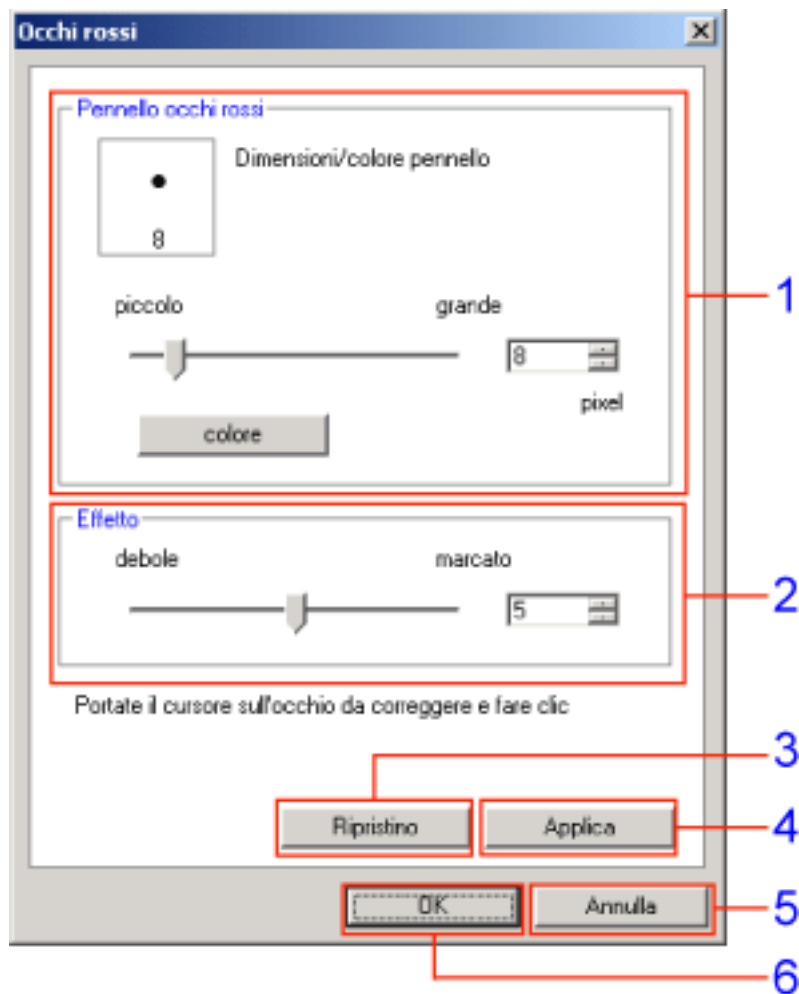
Occhi rossi

Pennello occhi rossi

Dimensioni/colore pennello

8

piccolo

grande

8

pixel

colore

Effetto

debole

marcato

5

Portate il cursore sull'occhio da correggere e fare clic

Ripristino

Applica

OK

Annulla

1

2

3

4

5

6